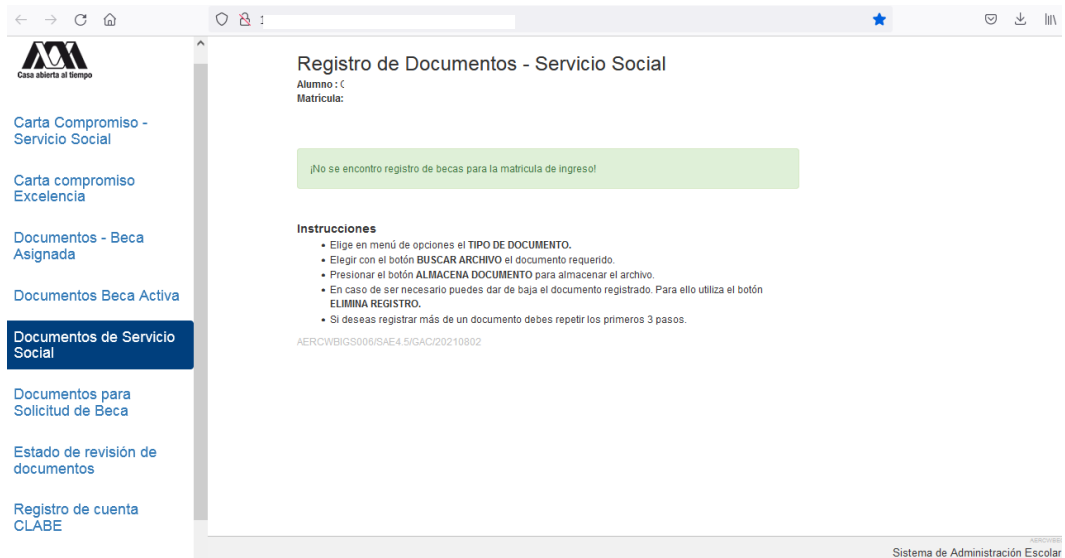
Casa abierta al tiempo

Carta Compromiso - Servicio Social

Carta compromiso Excelencia

Documentos - Beca Asignada

Documentos Beca Activa

Documentos de Servicio Social

Documentos para Solicitud de Beca

Estado de revisión de documentos

Registro de cuenta CLABE

Registro de Documentos - Servicio Social

Alumno : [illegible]
Matricula:

¡No se encontro registro de becas para la matricula de ingreso!

Instrucciones

- Elige en menú de opciones el **TIPO DE DOCUMENTO.**
- Elegir con el botón **BUSCAR ARCHIVO** el documento requerido.
- Presionar el botón **ALMACENA DOCUMENTO** para almacenar el archivo.
- En caso de ser necesario puedes dar de baja el documento registrado. Para ello utiliza el botón **ELIMINA REGISTRO.**
- Si deseas registrar más de un documento debes repetir los primeros 3 pasos.

AERCWBIGS006/SAE4.5/GAC/20210802

Sistema de Administración Escolar